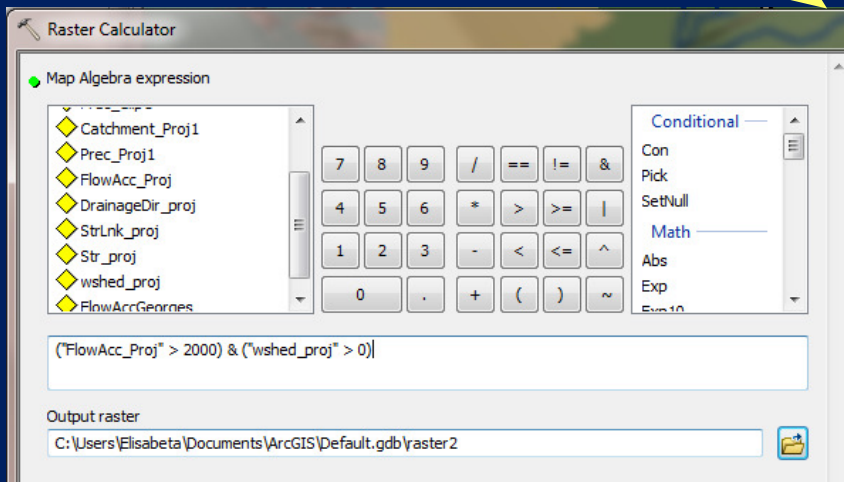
Raster Calculator

Map Algebra expression

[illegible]
Catchment_Proj1
Prec_Proj1
FlowAcc_Proj
DrainageDir_proj
StrLnk_proj
Str_proj
wshed_proj
FlowAccGeorges

7 8 9 / == != &
4 5 6 * > >= |
1 2 3 - < <= ^
0 . + ( ) ~

Conditional
Con
Pick
SetNull
Math
Abs
Exp
Exp10

("FlowAcc_Proj" > 2000) & ("wshed_proj" > 0)

Output raster
C:\Users\Elisabeta\Documents\ArcGIS\Default.gdb\raster2